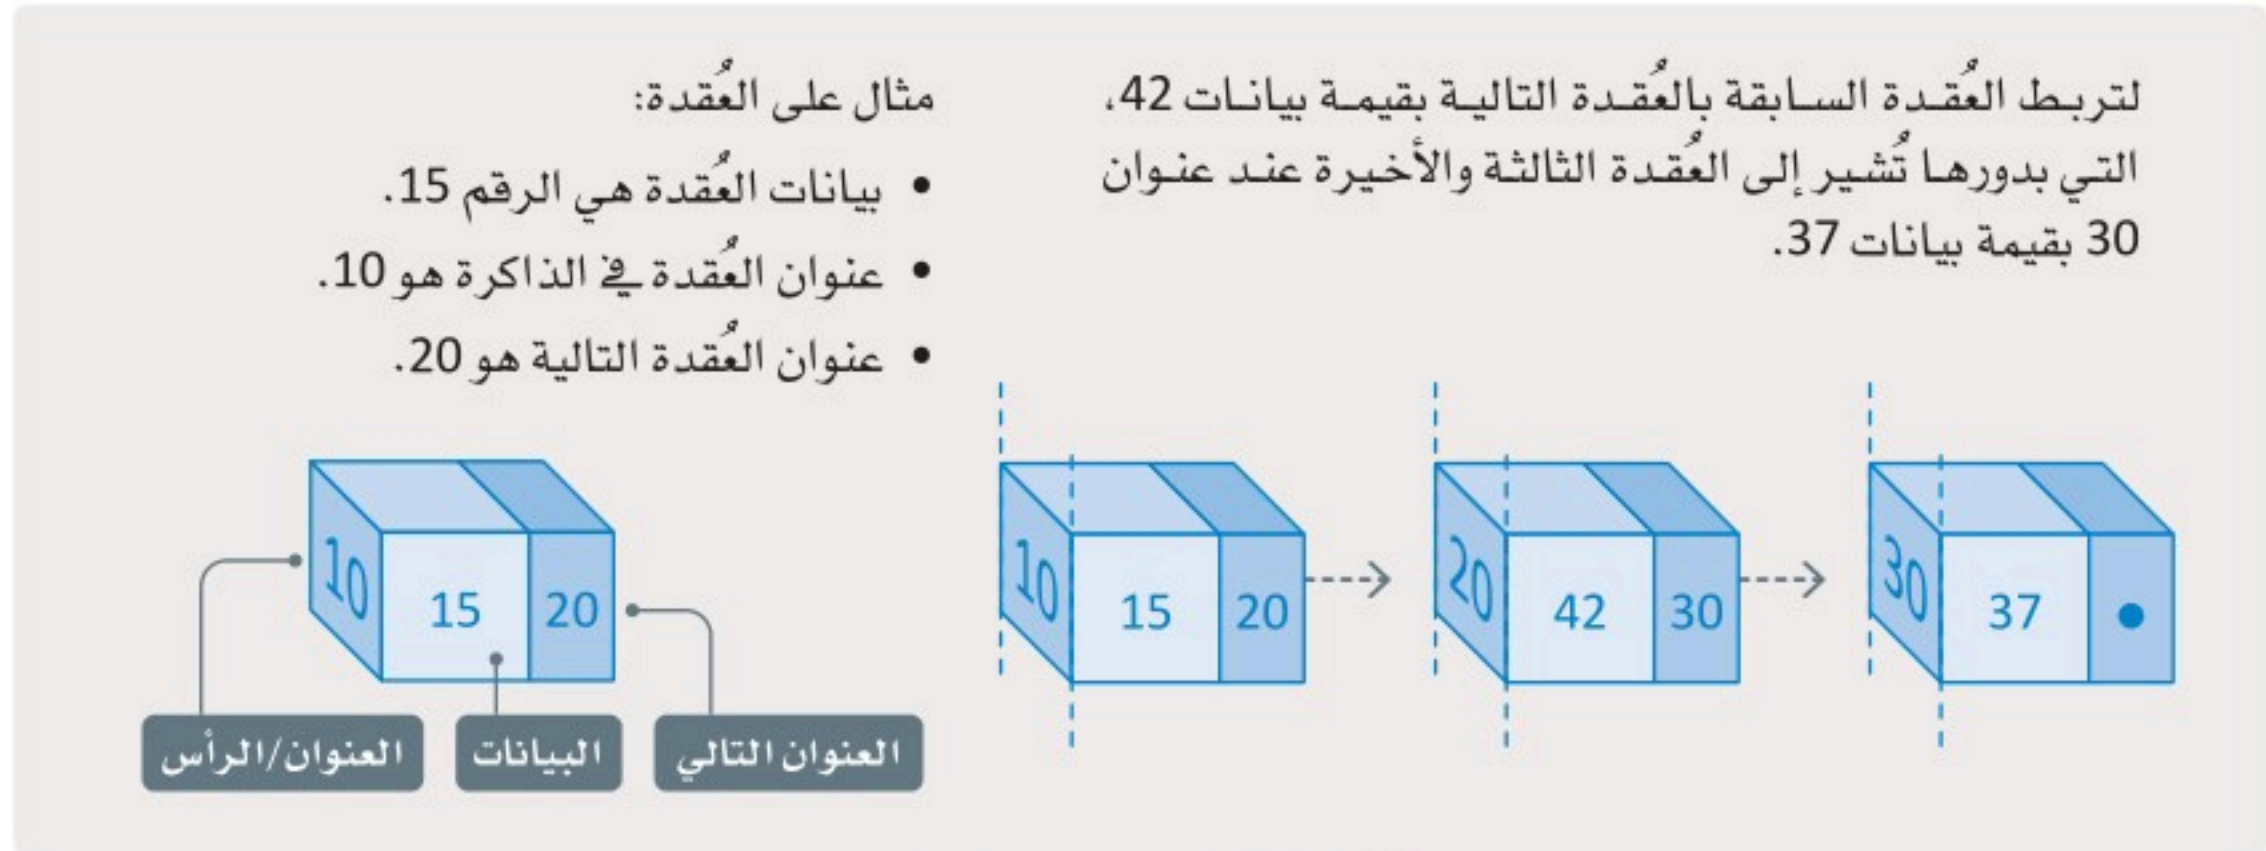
لتربط العُقدة السابقة بالعُقدة التالية بقيمة بيانات 42، التي بدورها تُشير إلى العُقدة الثالثة والأخيرة عند عنوان 30 بقيمة بيانات 37.

10 15 20
20 42 30
30 37

مثال على العُقدة:

• بيانات العُقدة هي الرقم 15.
• عنوان العُقدة في الذاكرة هو 10.
• عنوان العُقدة التالية هو 20.

10 15 20

العنوان/الرأس
البيانات
العنوان التالي